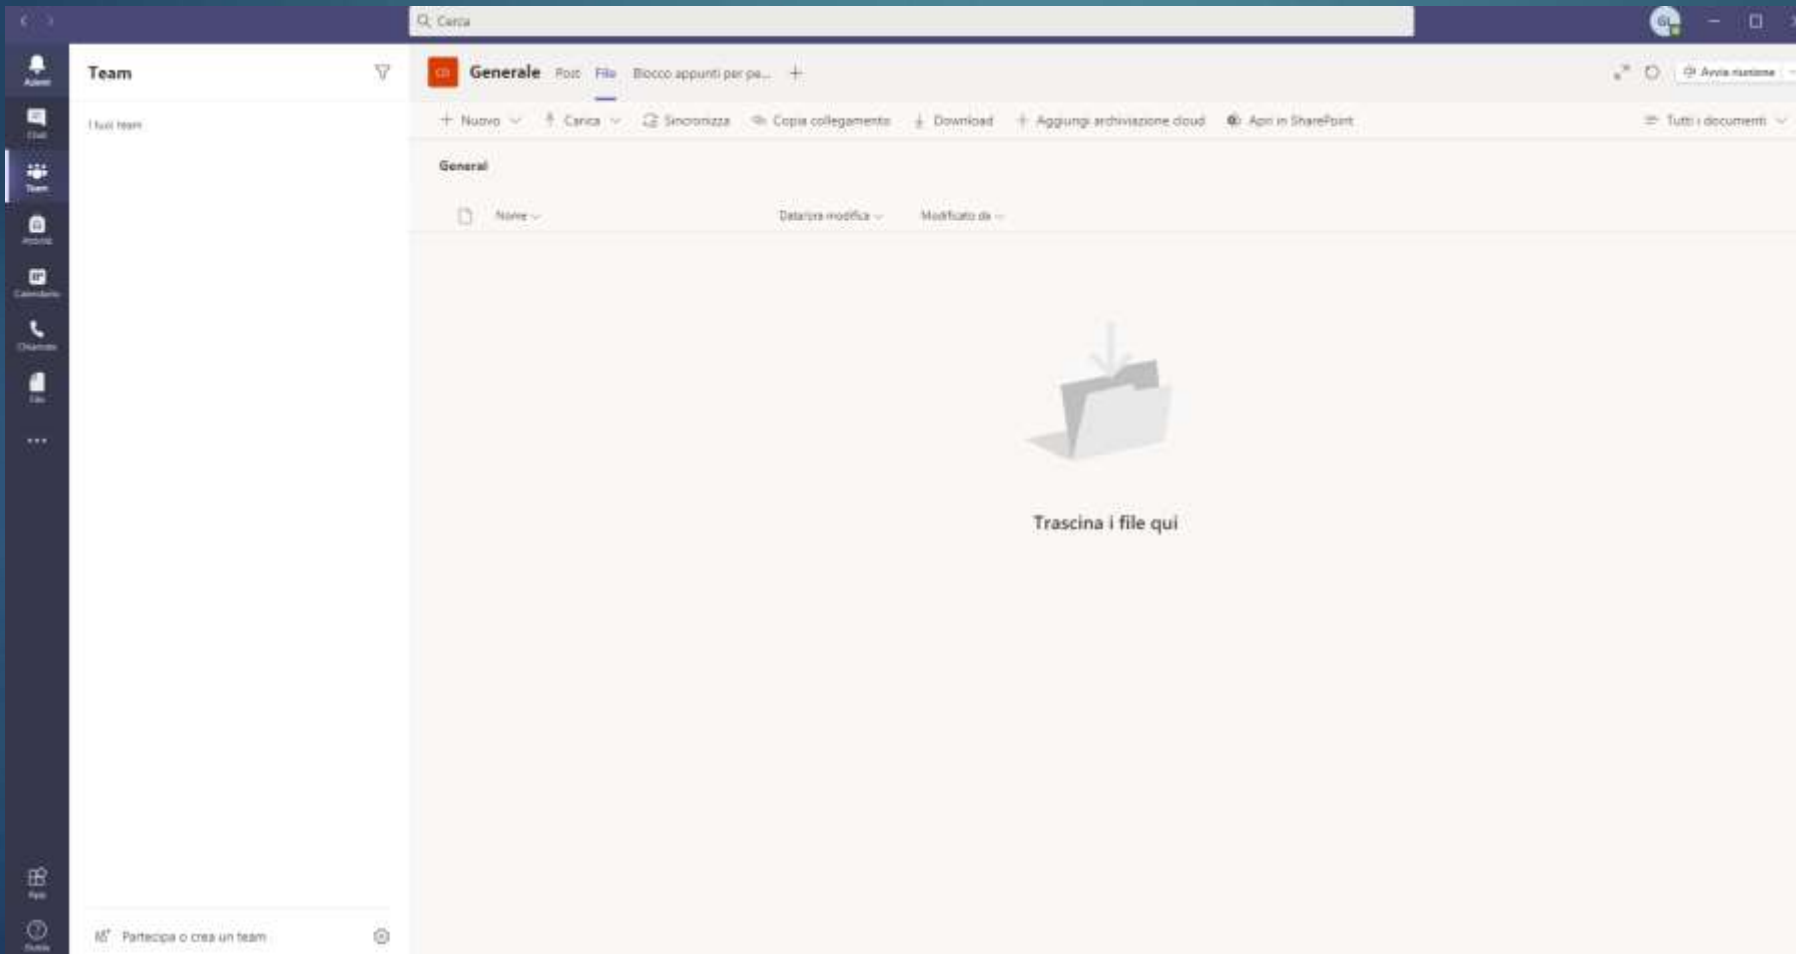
Cerca

Attività
Chat
Team
Attività
Calendario
Chiamate
File
...
App
Guida

Team

I tuoi team

Partecipa o crea un team

Generale Post File Blocco appunti per pe... +

Avvia riunione

+ Nuovo Carica Sincronizza Copia collegamento Download + Aggiungi archiviazione cloud Apri in SharePoint Tutti i documenti

General

Nome Data/ora modifica Modificato da

Trascina i file qui